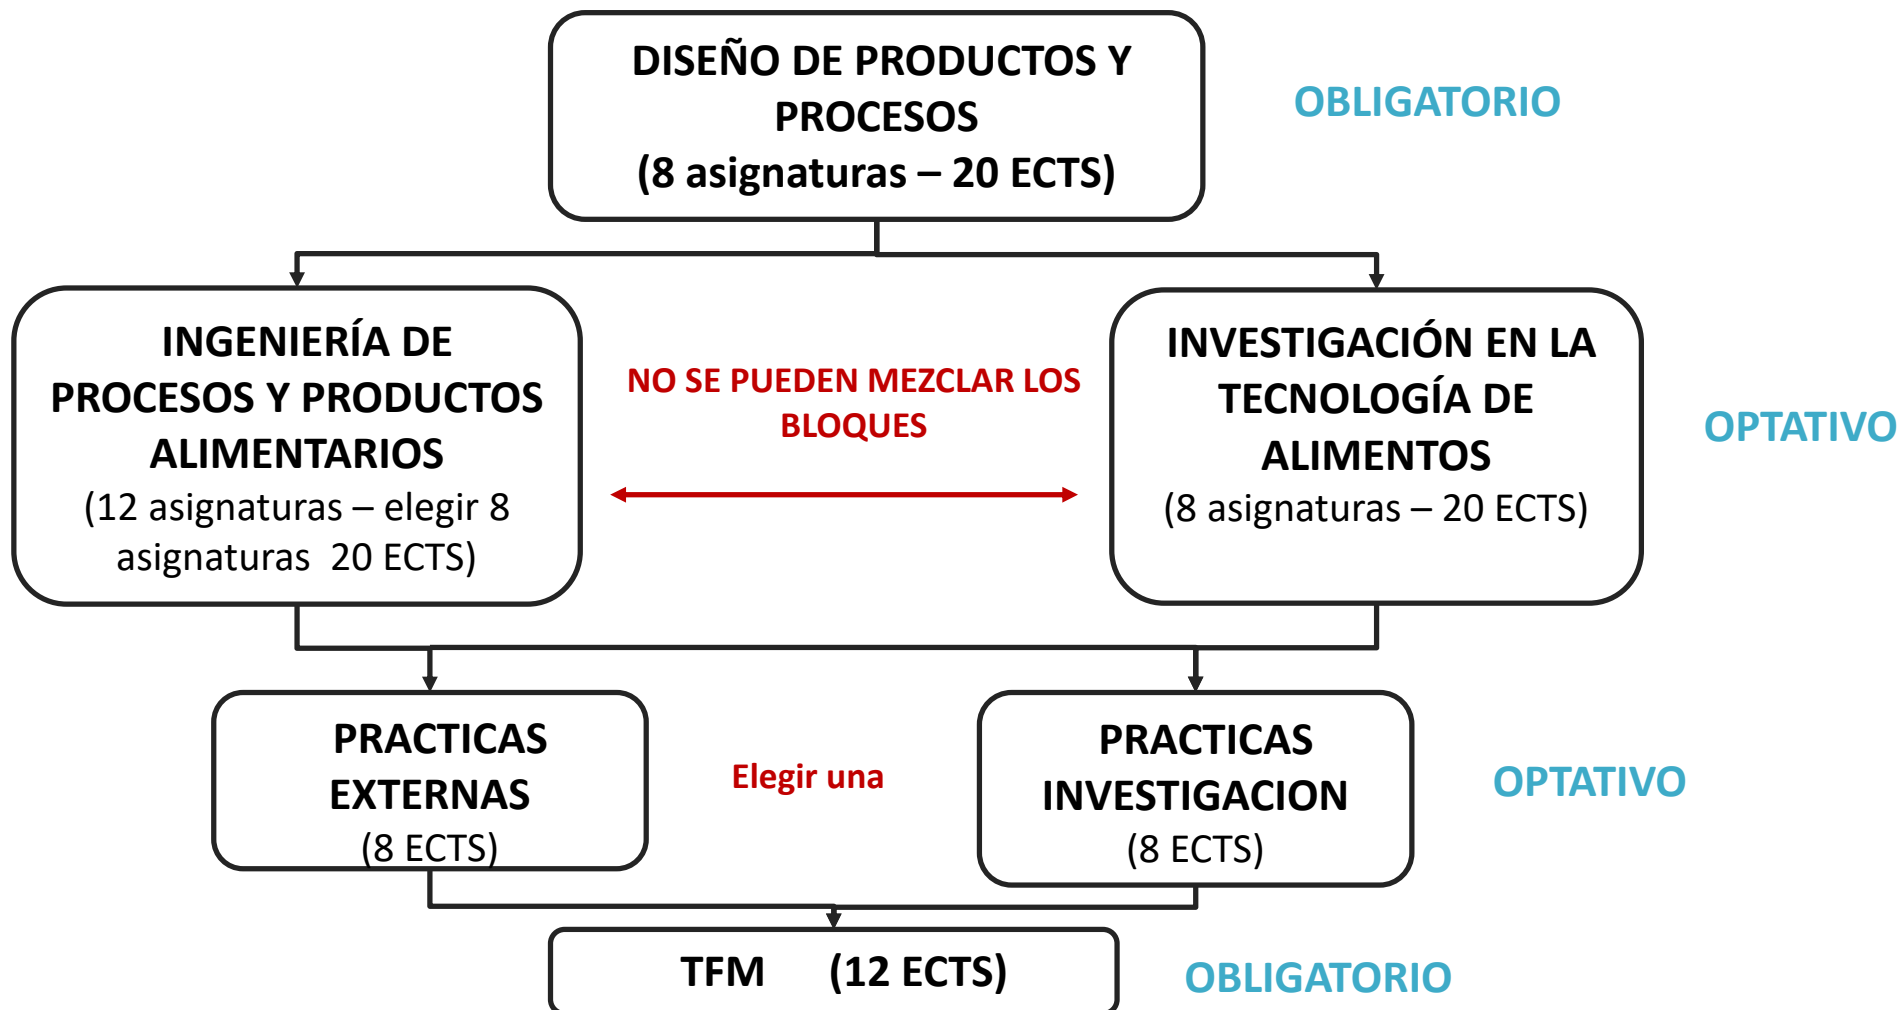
DISEÑO DE PRODUCTOS Y PROCESOS
(8 asignaturas – 20 ECTS)

OBLIGATORIO

INGENIERÍA DE PROCESOS Y PRODUCTOS ALIMENTARIOS
(12 asignaturas – elegir 8 asignaturas 20 ECTS)

NO SE PUEDEN MEZCLAR LOS BLOQUES

INVESTIGACIÓN EN LA TECNOLOGÍA DE ALIMENTOS
(8 asignaturas – 20 ECTS)

OPTATIVO

PRACTICAS EXTERNAS
(8 ECTS)

Elegir una

PRACTICAS INVESTIGACION
(8 ECTS)

OPTATIVO

TFM (12 ECTS)

OBLIGATORIO